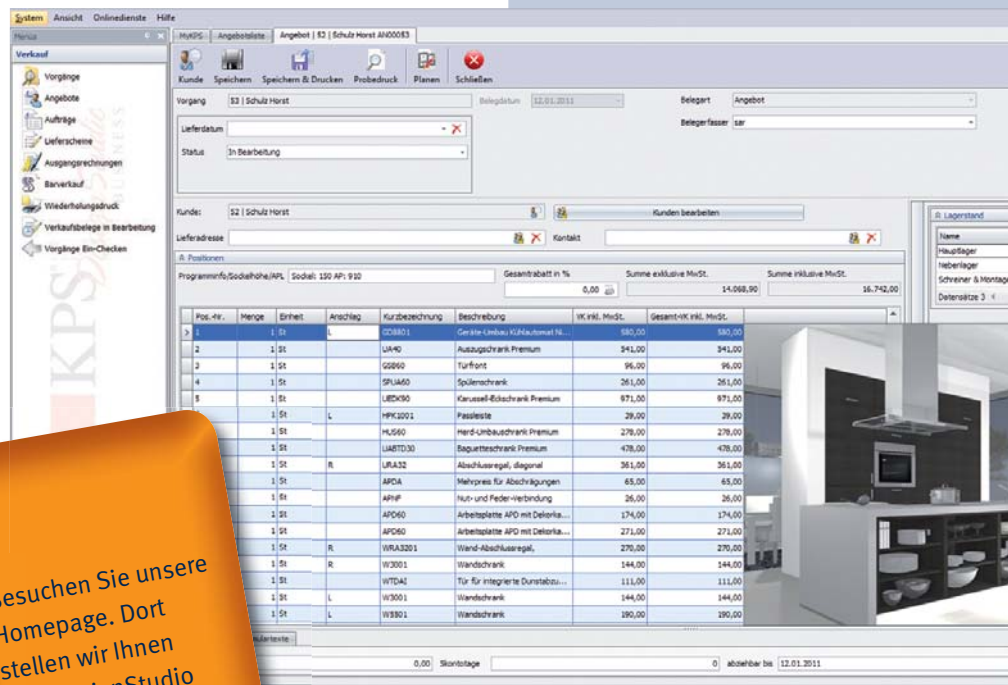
System Ansicht Onlinedienste Hilfe

Menü

Verkauf

Vorgänge
Angebote
Aufträge
Lieferscheine
Ausgangsrechnungen
Barverkauf
Wiederholungsdruck
Verkaufsbelege in Bearbeitung
Vorgänge Ein-Checken

MyKPS | Angebotsliste | Angebot | 53 | Schulz Horst AN00053

Kunde | Speichern | Speichern & Drucken | Probedruck | Planen | Schließen

Vorgang: 53 | Schulz Horst
Belegdatum: 12.01.2011
Belegart: Angebot
Belegverfasser: sar
Lieferdatum
Status: In Bearbeitung

Kunde: 52 | Schulz Horst
Kunden bearbeiten
Lieferadresse
Kontakt

Positionen
Programminfo/Sockelhöhe/APL: Sockel: 150 AP: 910
Gesamtrabatt in %: 0,00
Summe exklusive MwSt.: 14.068,90
Summe inklusive MwSt.: 16.742,00

| Pos.-Nr. | Menge | Einheit | Anschlag | Kurzbezeichnung | Beschreibung | VK inkl. MwSt. | Gesamt-VK inkl. MwSt. |
|---|---|---|---|---|---|---|---|
| 1 | 1 | St | L | GD8801 | Geräte-Umbau Kühlautomat Ni... | 580,00 | 580,00 |
| 2 | 1 | St | | UA40 | Auszugschrank Premium | 341,00 | 341,00 |
| 3 | 1 | St | | GS860 | Türfront | 96,00 | 96,00 |
| 4 | 1 | St | | SPUA60 | Spülenschrank | 261,00 | 261,00 |
| 5 | 1 | St | | LIEDK90 | Karussell-Eckschrank Premium | 971,00 | 971,00 |
| | 1 | St | L | HPK1001 | Passleiste | 29,00 | 29,00 |
| | 1 | St | | HU560 | Herd-Umbauschrank Premium | 278,00 | 278,00 |
| | 1 | St | | UABTD30 | Baguetteschrank Premium | 478,00 | 478,00 |
| | 1 | St | R | URA32 | Abschlussregal, diagonal | 361,00 | 361,00 |
| | 1 | St | | APDA | Mehrpreis für Abschrägungen | 65,00 | 65,00 |
| | 1 | St | | APNF | Nut- und Feder-Verbindung | 26,00 | 26,00 |
| | 1 | St | | APD60 | Arbeitsplatte APD mit Dekorka... | 174,00 | 174,00 |
| | 1 | St | | APD60 | Arbeitsplatte APD mit Dekorka... | 271,00 | 271,00 |
| | 1 | St | R | WRA3201 | Wand-Abschlussregal, | 270,00 | 270,00 |
| | 1 | St | R | W3001 | Wandschrank | 144,00 | 144,00 |
| | 1 | St | | WTDAI | Tür für integrierte Dunstabzu... | 111,00 | 111,00 |
| | 1 | St | L | W3001 | Wandschrank | 144,00 | 144,00 |
| | 1 | St | L | W5801 | Wandschrank | 190,00 | 190,00 |

Lagerstand
Name
Hauptlager
Nebenlager
Schreiner & Montage
Datensätze 3

ulartexte
0,00 Skontotage 0 abziehbar bis 12.01.2011

Besuchen Sie unsere Homepage. Dort stellen wir Ihnen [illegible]nStudio